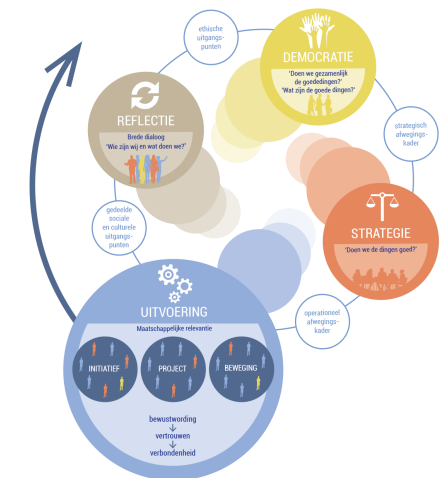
ethische uitgangspunten

DEMOCRATIE
'Doen we gezamenlijk de goededingen?'
'Wat zijn de goede dingen?'

REFLECTIE
Brede dialoog
'Wie zijn wij en wat doen we?'

strategisch afwegingskader

gedeelde sociale en culturele uitgangspunten

STRATEGIE
'Doen we de dingen goed?'

operationeel afwegingskader

UITVOERING
Maatschappelijke relevantie

INITIATIEF
PROJECT
BEWEGING

bewustwording
↓
vertrouwen
↓
verbondenheid